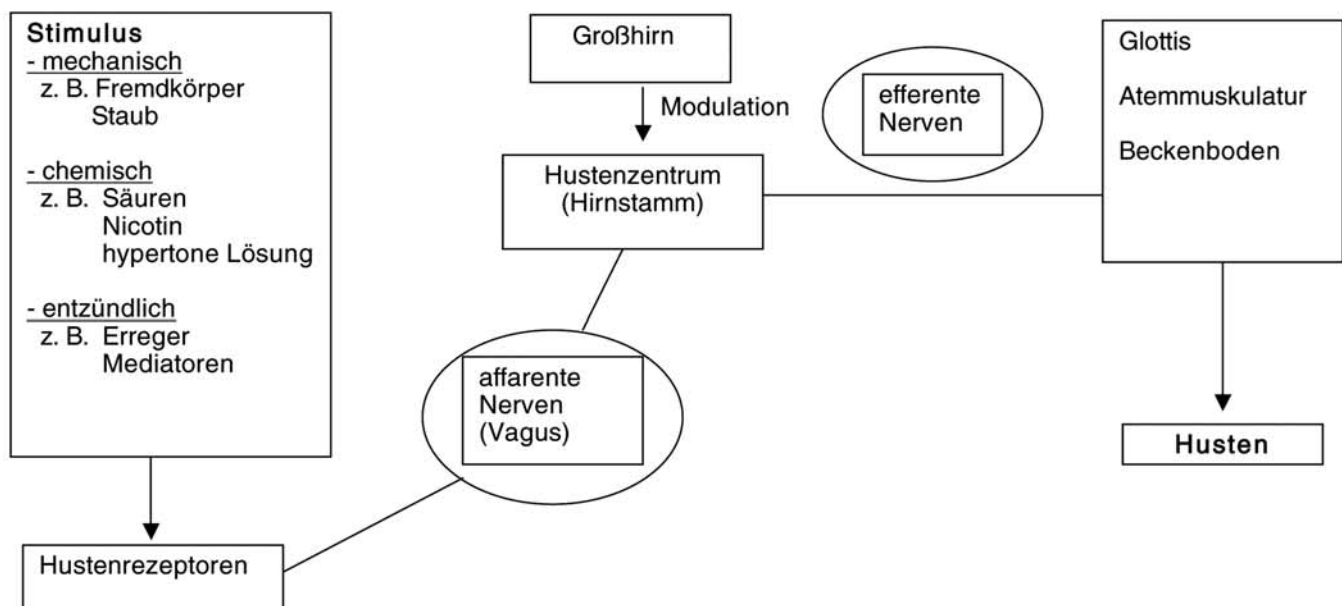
Stimulus
- mechanisch
z. B. Fremdkörper
Staub

- chemisch
z. B. Säuren
Nicotin
hypertone Lösung

- entzündlich
z. B. Erreger
Mediatoren

Großhirn

Modulation

efferente
Nerven

Glottis

Atemmuskulatur

Beckenboden

Hustenzentrum
(Hirnstamm)

affarente
Nerven
(Vagus)

Husten

Hustenrezeptoren